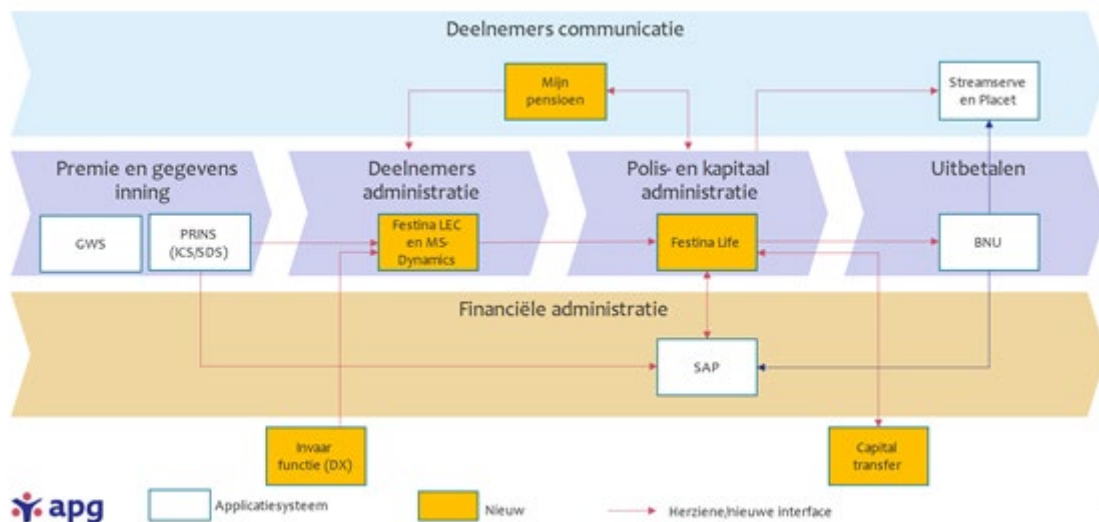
Deelnemers communicatie

Mijn pensioen

Streamserve en Placet

Premie en gegevens inning

Deelnemers administratie

Polis- en kapitaal administratie

Uitbetalen

GWS

PRINS (ICS/SDS)

Festina LEC en MS-Dynamics

Festina Life

BNU

Financiële administratie

SAP

Invaar functie (DX)

Capital transfer

apg

Applicatiesysteem

Nieuw

Herziene/nieuwe interface